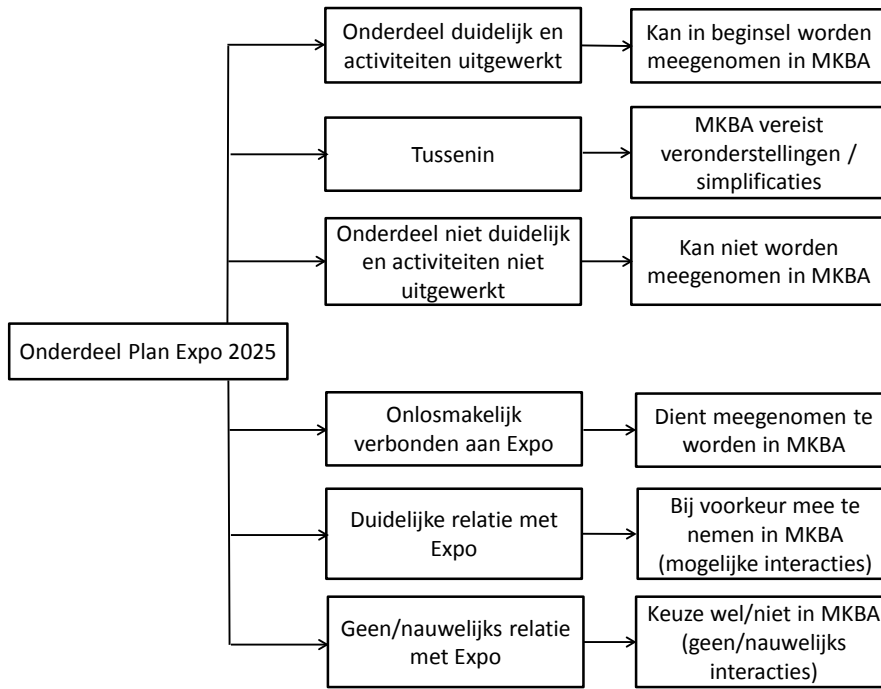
Onderdeel Plan Expo 2025

Onderdeel duidelijk en activiteiten uitgewerkt

Kan in beginsel worden meegenomen in MKBA

Tussenin

MKBA vereist veronderstellingen / simplificaties

Onderdeel niet duidelijk en activiteiten niet uitgewerkt

Kan niet worden meegenomen in MKBA

Onlosmakelijk verbonden aan Expo

Dient meegenomen te worden in MKBA

Duidelijke relatie met Expo

Bij voorkeur mee te nemen in MKBA (mogelijke interacties)

Geen/nauwelijks relatie met Expo

Keuze wel/niet in MKBA (geen/nauwelijks interacties)